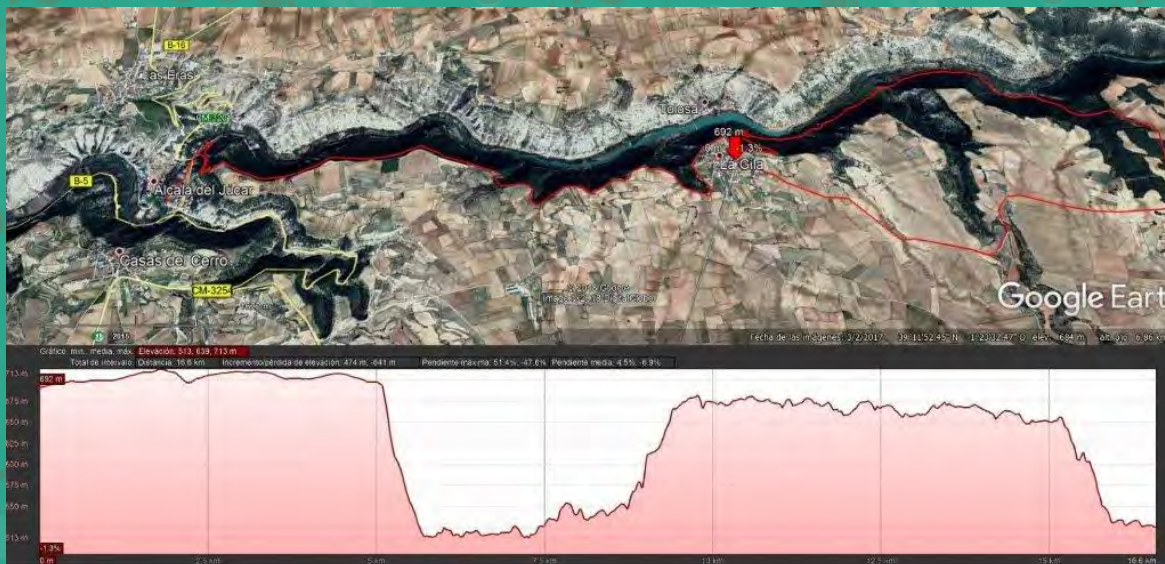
B-18
Las Eras
CM-3201
B-5
Alcalá del Júcar
Casas del Cerro
CM-3255
Tolosa
692 m
0 m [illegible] 1,3%
La Gila
Google Earth
Image © 2018 DigitalGlobe
2016
Fecha de las imágenes: 3/2/2017 39°11'52.45" N 1°23'32.47" O elev. 684 m alt. ojo 6.86 km
Gráfico: mín., media, máx.: Elevación: 513, 639, 713 m
Total de intervalo: Distancia: 16,6 km Incremento/pérdida de elevación: 474 m, -841 m Pendiente máxima: 51,4%, -47,6% Pendiente media: 4,5%, -6,9%
713 m
692 m
675 m
650 m
625 m
600 m
575 m
550 m
513 m
-1,3%
0 m
2,5 km
5 km
7,5 km
10 km
12,5 km
15 km
16,6 km